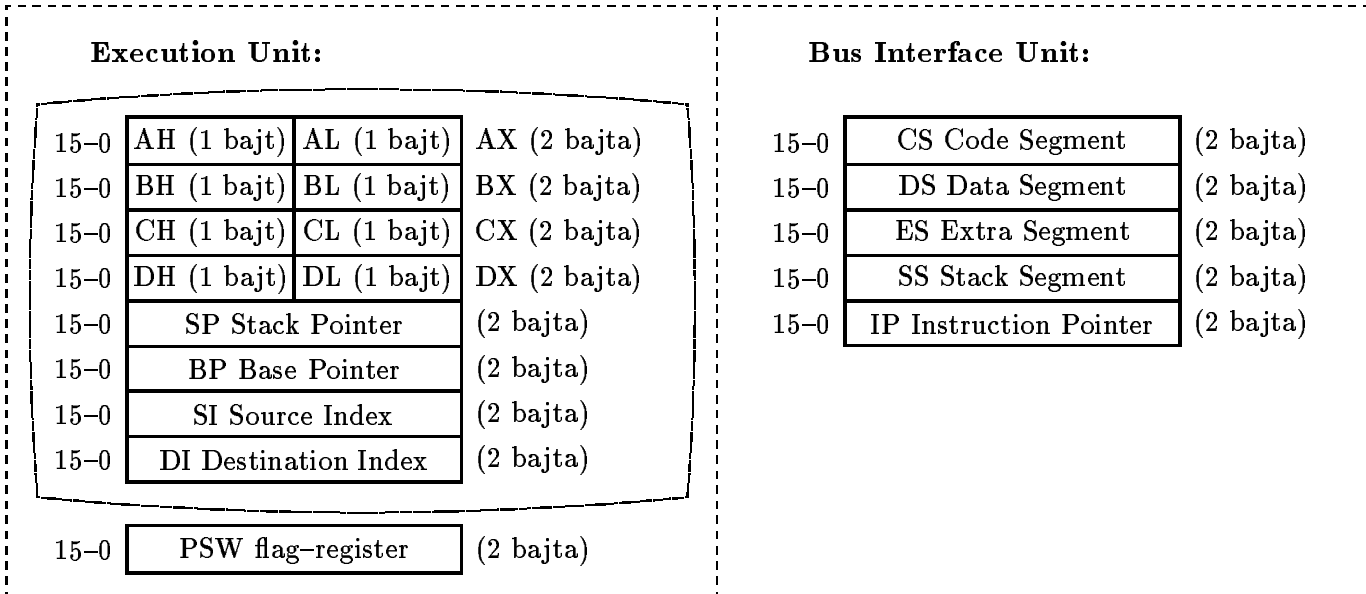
**Execution Unit:**

| | | | |
|---|---|---|---|
| 15–0 | AH (1 bajt) | AL (1 bajt) | AX (2 bajta) |
| 15–0 | BH (1 bajt) | BL (1 bajt) | BX (2 bajta) |
| 15–0 | CH (1 bajt) | CL (1 bajt) | CX (2 bajta) |
| 15–0 | DH (1 bajt) | DL (1 bajt) | DX (2 bajta) |
| 15–0 | SP Stack Pointer | | (2 bajta) |
| 15–0 | BP Base Pointer | | (2 bajta) |
| 15–0 | SI Source Index | | (2 bajta) |
| 15–0 | DI Destination Index | | (2 bajta) |

| | | |
|---|---|---|
| 15–0 | PSW flag–register | (2 bajta) |

**Bus Interface Unit:**

| | | |
|---|---|---|
| 15–0 | CS Code Segment | (2 bajta) |
| 15–0 | DS Data Segment | (2 bajta) |
| 15–0 | ES Extra Segment | (2 bajta) |
| 15–0 | SS Stack Segment | (2 bajta) |
| 15–0 | IP Instruction Pointer | (2 bajta) |